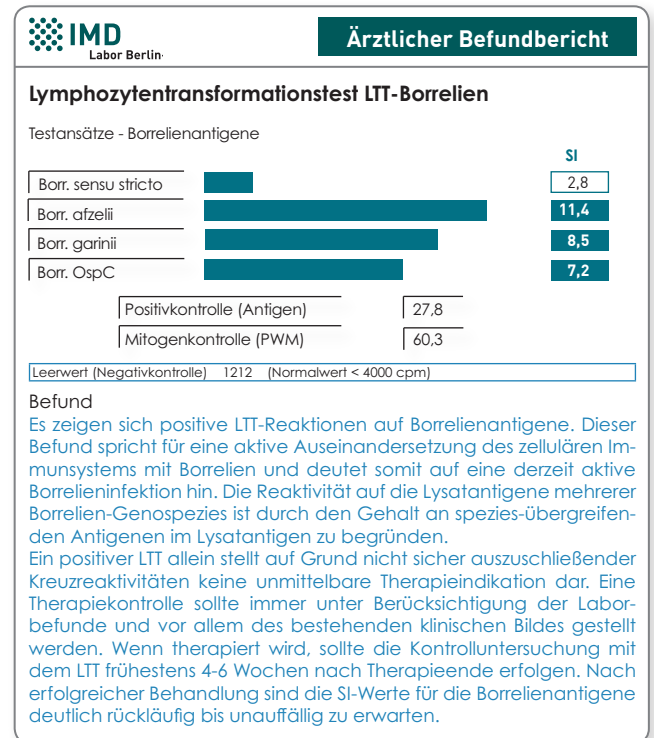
IMD
Labor Berlin

Ärztlicher Befundbericht

Lymphozytentransformationstest LTT-Borrelien

Testansätze - Borrelienantigene

SI

| | SI |
|---|---|
| Borr. sensu stricto | 2,8 |
| Borr. afzelii | 11,4 |
| Borr. garinii | 8,5 |
| Borr. OspC | 7,2 |

| | |
|---|---|
| Positivkontrolle (Antigen) | 27,8 |
| Mitogenkontrolle (PWM) | 60,3 |

Leerwert (Negativkontrolle) 1212 (Normalwert < 4000 cpm)

Befund
Es zeigen sich positive LTT-Reaktionen auf Borrelienantigene. Dieser Befund spricht für eine aktive Auseinandersetzung des zellulären Immunsystems mit Borrelien und deutet somit auf eine derzeit aktive Borrelieninfektion hin. Die Reaktivität auf die Lysatantigene mehrerer Borrelien-Genospezies ist durch den Gehalt an spezies-übergreifenden Antigenen im Lysatantigen zu begründen.
Ein positiver LTT allein stellt auf Grund nicht sicher auszuschließender Kreuzreaktivitäten keine unmittelbare Therapieindikation dar. Eine Therapiekontrolle sollte immer unter Berücksichtigung der Laborbefunde und vor allem des bestehenden klinischen Bildes gestellt werden. Wenn therapiert wird, sollte die Kontrolluntersuchung mit dem LTT frühestens 4-6 Wochen nach Therapieende erfolgen. Nach erfolgreicher Behandlung sind die SI-Werte für die Borrelienantigene deutlich rückläufig bis unauffällig zu erwarten.